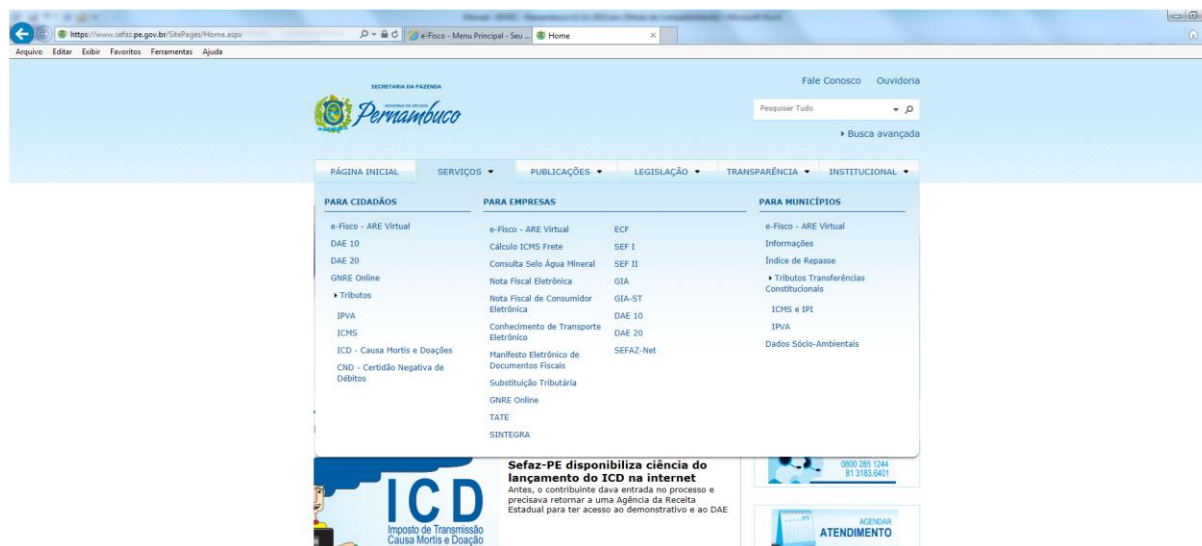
https://www.sefaz.pe.gov.br/SitePages/Home.aspx
e-Fisco - Menu Principal - Seu ...
Home

Arquivo Editar Exibir Favoritos Ferramentas Ajuda

SECRETARIA DA FAZENDA
GOVERNO DO ESTADO
Pernambuco

Fale Conosco Ouvidoria

Pesquisar Tudo

▸ Busca avançada

PÁGINA INICIAL SERVIÇOS ▾ PUBLICAÇÕES ▾ LEGISLAÇÃO ▾ TRANSPARÊNCIA ▾ INSTITUCIONAL ▾

PARA CIDADÃOS
e-Fisco - ARE Virtual
DAE 10
DAE 20
GNRE Online
▸ Tributos
IPVA
ICMS
ICD - Causa Mortis e Doações
CND - Certidão Negativa de Débitos

PARA EMPRESAS
e-Fisco - ARE Virtual
Cálculo ICMS Frete
Consulta Selo Água Mineral
Nota Fiscal Eletrônica
Nota Fiscal de Consumidor Eletrônica
Conhecimento de Transporte Eletrônico
Manifesto Eletrônico de Documentos Fiscais
Substituição Tributária
GNRE Online
TATE
SINTEGRA

ECF
SEF I
SEF II
GIA
GIA-ST
DAE 10
DAE 20
SEFAZ-Net

PARA MUNICÍPIOS
e-Fisco - ARE Virtual
Informações
Índice de Repasse
▸ Tributos Transferências Constitucionais
ICMS e IPI
IPVA
Dados Sócio-Ambientais

ICD
Imposto de Transmissão Causa Mortis e Doação

Sefaz-PE disponibiliza ciência do lançamento do ICD na internet
Antes, o contribuinte dava entrada no processo e precisava retornar a uma Agência da Receita Estadual para ter acesso ao demonstrativo e ao DAE

0800 285 1244
81 3183.6401

AGENDAR
ATENDIMENTO